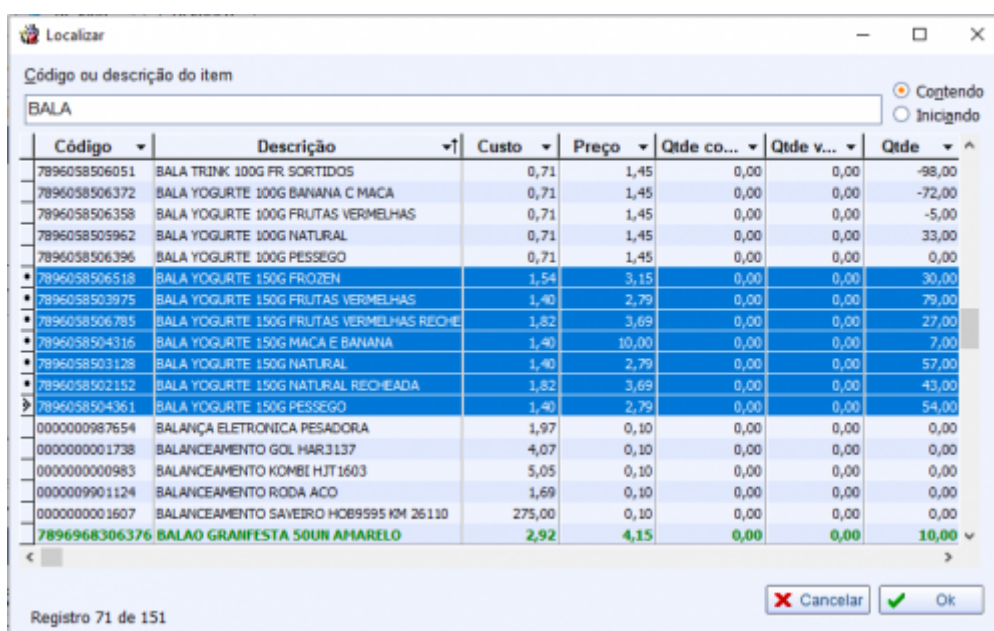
Localizar

Código ou descrição do item

BALA

Contendo
Iniciando

| Código | Descrição | Custo | Preço | Qtde co... | Qtde v... | Qtde |
|---|---|---|---|---|---|---|
| 7896058506051 | BALA TRINK 100G FR SORTIDOS | 0,71 | 1,45 | 0,00 | 0,00 | -98,00 |
| 7896058506372 | BALA YOGURTE 100G BANANA C MACA | 0,71 | 1,45 | 0,00 | 0,00 | -72,00 |
| 7896058506358 | BALA YOGURTE 100G FRUTAS VERMELHAS | 0,71 | 1,45 | 0,00 | 0,00 | -5,00 |
| 7896058505962 | BALA YOGURTE 100G NATURAL | 0,71 | 1,45 | 0,00 | 0,00 | 33,00 |
| 7896058506396 | BALA YOGURTE 100G PESSEGO | 0,71 | 1,45 | 0,00 | 0,00 | 0,00 |
| 7896058506518 | BALA YOGURTE 150G FROZEN | 1,54 | 3,15 | 0,00 | 0,00 | 30,00 |
| 7896058503975 | BALA YOGURTE 150G FRUTAS VERMELHAS | 1,40 | 2,79 | 0,00 | 0,00 | 79,00 |
| 7896058506785 | BALA YOGURTE 150G FRUTAS VERMELHAS RECHE | 1,82 | 3,69 | 0,00 | 0,00 | 27,00 |
| 7896058504316 | BALA YOGURTE 150G MACA E BANANA | 1,40 | 10,00 | 0,00 | 0,00 | 7,00 |
| 7896058503128 | BALA YOGURTE 150G NATURAL | 1,40 | 2,79 | 0,00 | 0,00 | 57,00 |
| 7896058502152 | BALA YOGURTE 150G NATURAL RECHEADA | 1,82 | 3,69 | 0,00 | 0,00 | 43,00 |
| 7896058504361 | BALA YOGURTE 150G PESSEGO | 1,40 | 2,79 | 0,00 | 0,00 | 54,00 |
| 0000000987654 | BALANÇA ELETRONICA PESADORA | 1,97 | 0,10 | 0,00 | 0,00 | 0,00 |
| 0000000001738 | BALANCEAMENTO GOL HAR3137 | 4,07 | 0,10 | 0,00 | 0,00 | 0,00 |
| 0000000000983 | BALANCEAMENTO KOMBI HJT1603 | 5,05 | 0,10 | 0,00 | 0,00 | 0,00 |
| 0000009901124 | BALANCEAMENTO RODA ACO | 1,69 | 0,10 | 0,00 | 0,00 | 0,00 |
| 0000000001607 | BALANCEAMENTO SAVEIRO HOB9595 KM 26110 | 275,00 | 0,10 | 0,00 | 0,00 | 0,00 |
| 7896968306376 | BALAO GRANFESTA 50UN AMARELO | 2,92 | 4,15 | 0,00 | 0,00 | 10,00 |

Registro 71 de 151

Cancelar
Ok